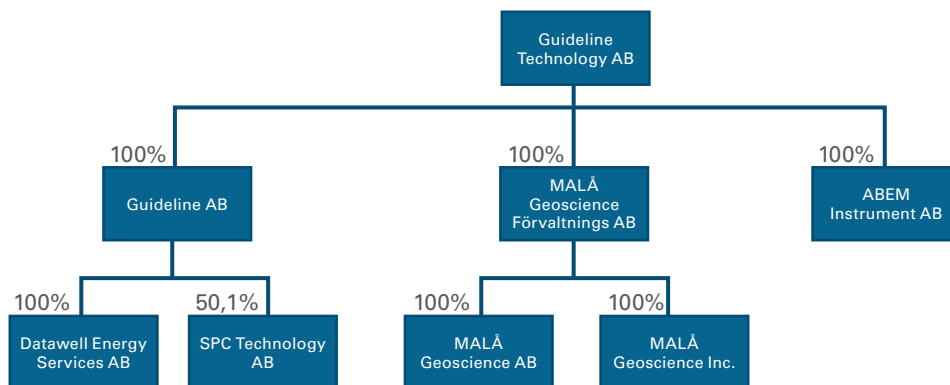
Guideline Technology AB

100%
Guideline AB

100%
MALÅ Geoscience Förvaltnings AB

100%
ABEM Instrument AB

100%
Datawell Energy Services AB

50,1%
SPC Technology AB

100%
MALÅ Geoscience AB

100%
MALÅ Geoscience Inc.